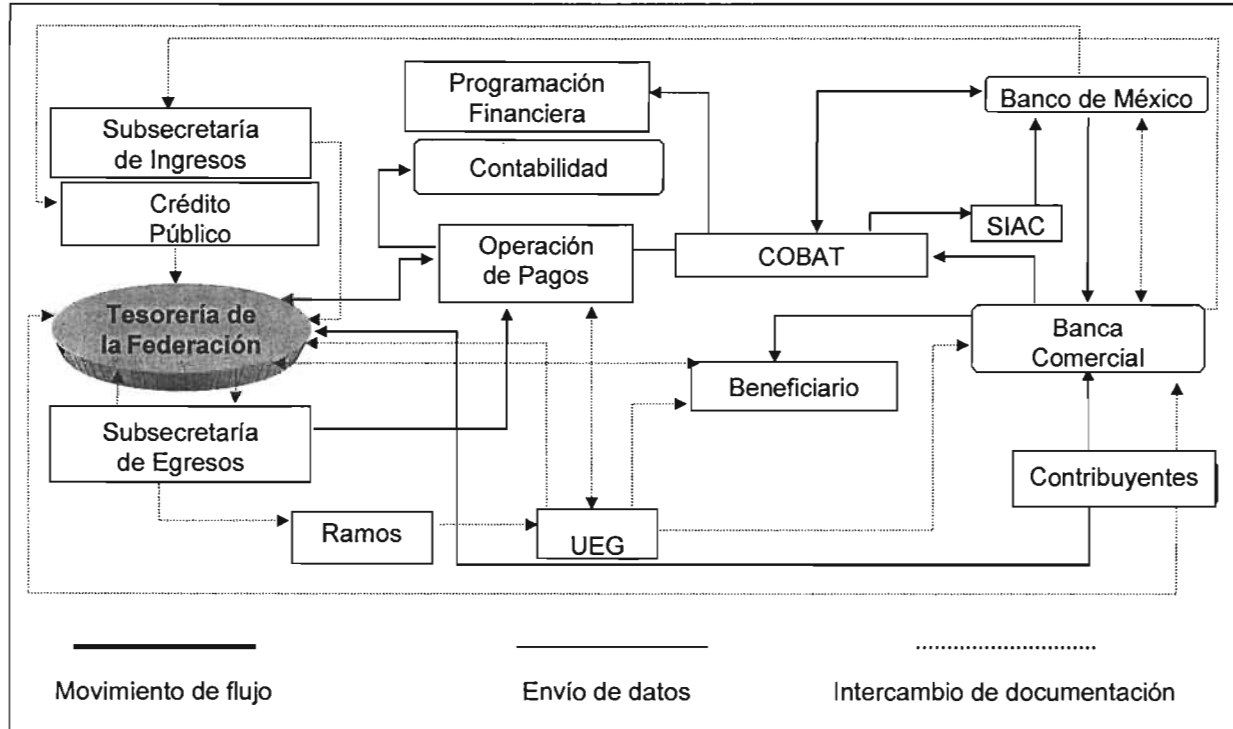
Programación Financiera

Banco de México

Subsecretaría de Ingresos

Contabilidad

Crédito Público

SIAC

Operación de Pagos

COBAT

Tesorería de la Federación

Banca Comercial

Beneficiario

Subsecretaría de Egresos

Contribuyentes

Ramos

UEG

Movimiento de flujo

Envío de datos

Intercambio de documentación